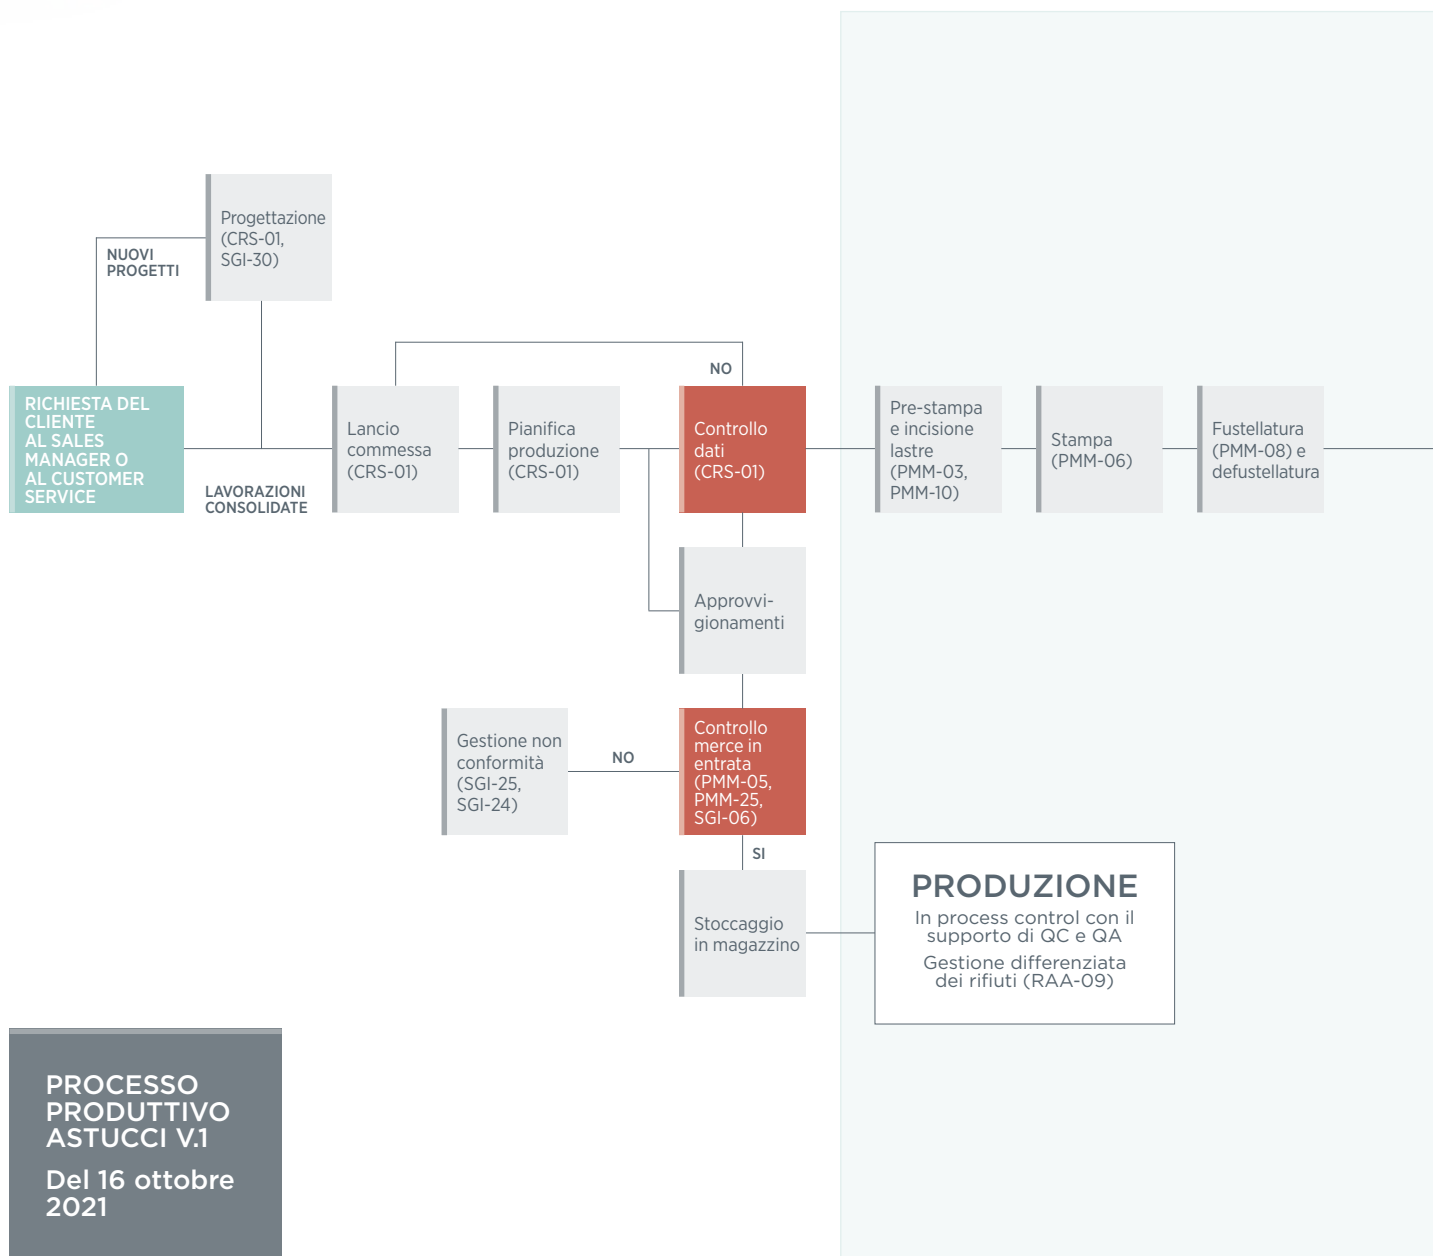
Progettazione (CRS-01, SGI-30)

NUOVI PROGETTI

RICHIESTA DEL CLIENTE AL SALES MANAGER O AL CUSTOMER SERVICE

LAVORAZIONI CONSOLIDATE

Lancio commessa (CRS-01)

Pianifica produzione (CRS-01)

NO

Controllo dati (CRS-01)

Pre-stampa e incisione lastre (PMM-03, PMM-10)

Stampa (PMM-06)

Fustellatura (PMM-08) e defustellatura

Approvvigionamenti

Gestione non conformità (SGI-25, SGI-24)

NO

Controllo merce in entrata (PMM-05, PMM-25, SGI-06)

SI

Stoccaggio in magazzino

PRODUZIONE
In process control con il supporto di QC e QA
Gestione differenziata dei rifiuti (RAA-09)

PROCESSO PRODUTTIVO ASTUCCI V.1
Del 16 ottobre 2021